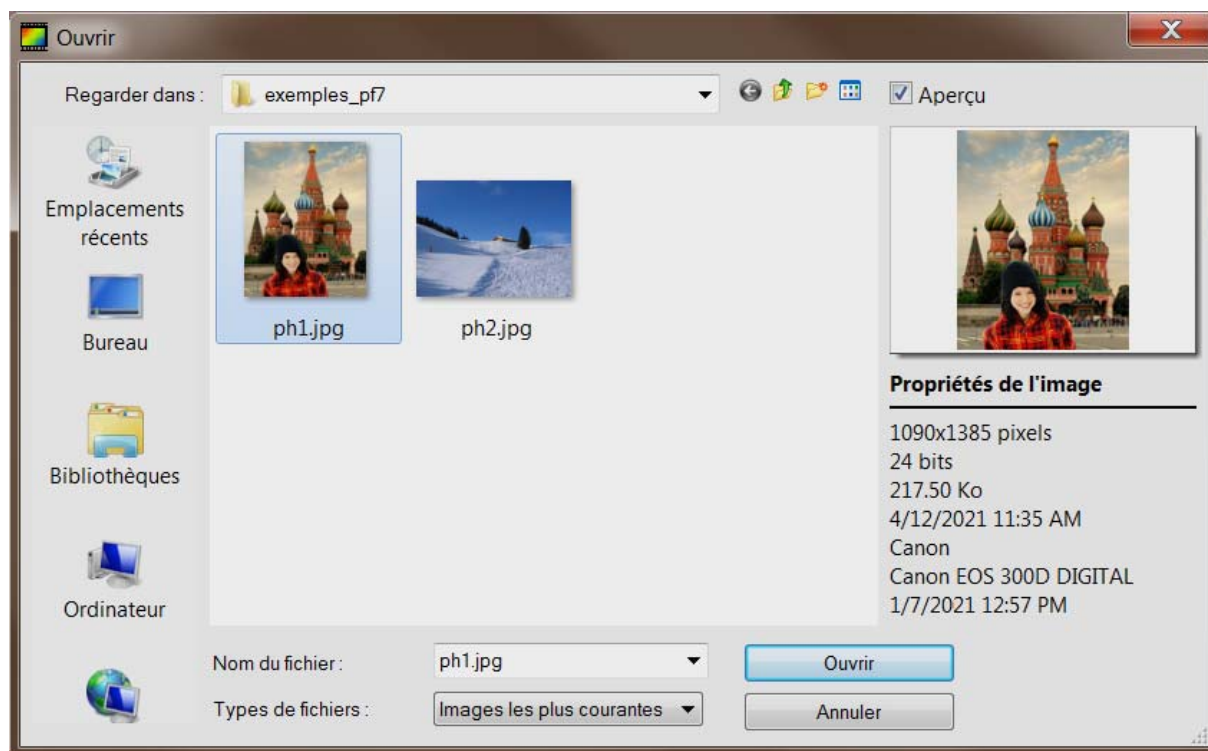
Ouvrir

X

Regarder dans : exemples_pf7

Aperçu

Emplacements récents

Bureau

Bibliothèques

Ordinateur

ph1.jpg

ph2.jpg

Propriétés de l'image

1090x1385 pixels
24 bits
217.50 Ko
4/12/2021 11:35 AM
Canon
Canon EOS 300D DIGITAL
1/7/2021 12:57 PM

Nom du fichier : ph1.jpg

Types de fichiers : Images les plus courantes

Ouvrir

Annuler